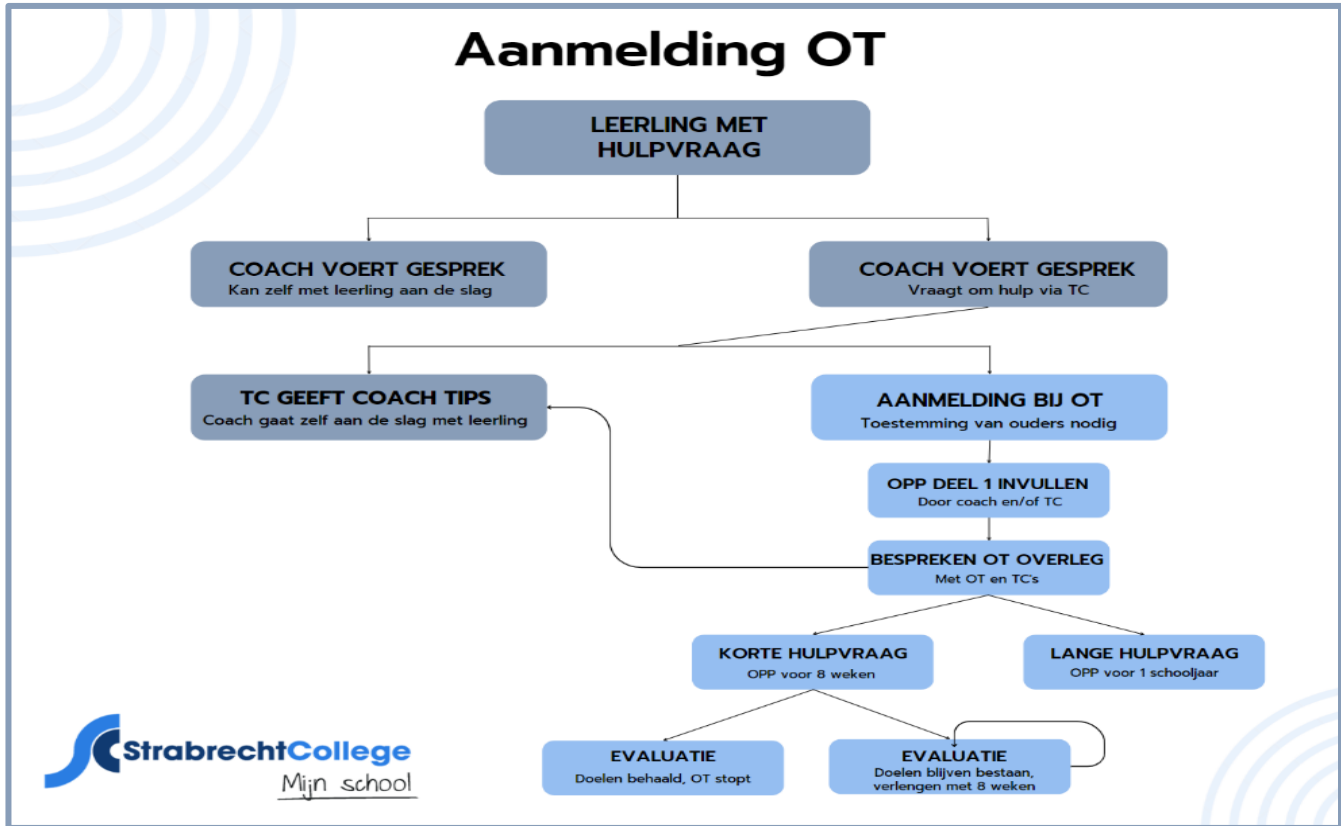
Aanmelding OT

LEERLING MET HULPVRAAG

COACH VOERT GESPREK
Kan zelf met leerling aan de slag

COACH VOERT GESPREK
Vraagt om hulp via TC

TC GEEFT COACH TIPS
Coach gaat zelf aan de slag met leerling

AANMELDING BIJ OT
Toestemming van ouders nodig

OPP DEEL 1 INVULLEN
Door coach en/of TC

BESPREKEN OT OVERLEG
Met OT en TC's

KORTE HULPVRAAG
OPP voor 8 weken

LANGE HULPVRAAG
OPP voor 1 schooljaar

EVALUATIE
Doelen behaald, OT stopt

EVALUATIE
Doelen blijven bestaan, verlengen met 8 weken

StrabrechtCollege
Mijn school